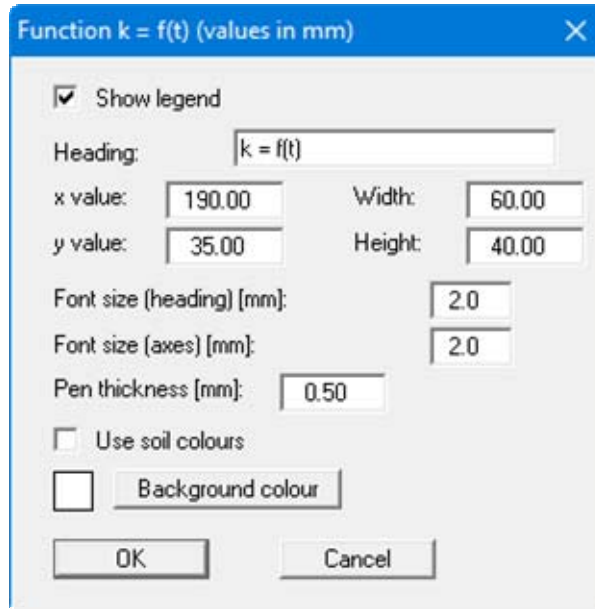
Function k = f(t) (values in mm)

☑ Show legend

Heading: k = f(t)

x value: 190.00 Width: 60.00

y value: 35.00 Height: 40.00

Font size (heading) [mm]: 2.0

Font size (axes) [mm]: 2.0

Pen thickness [mm]: 0.50

☐ Use soil colours

Background colour

OK Cancel